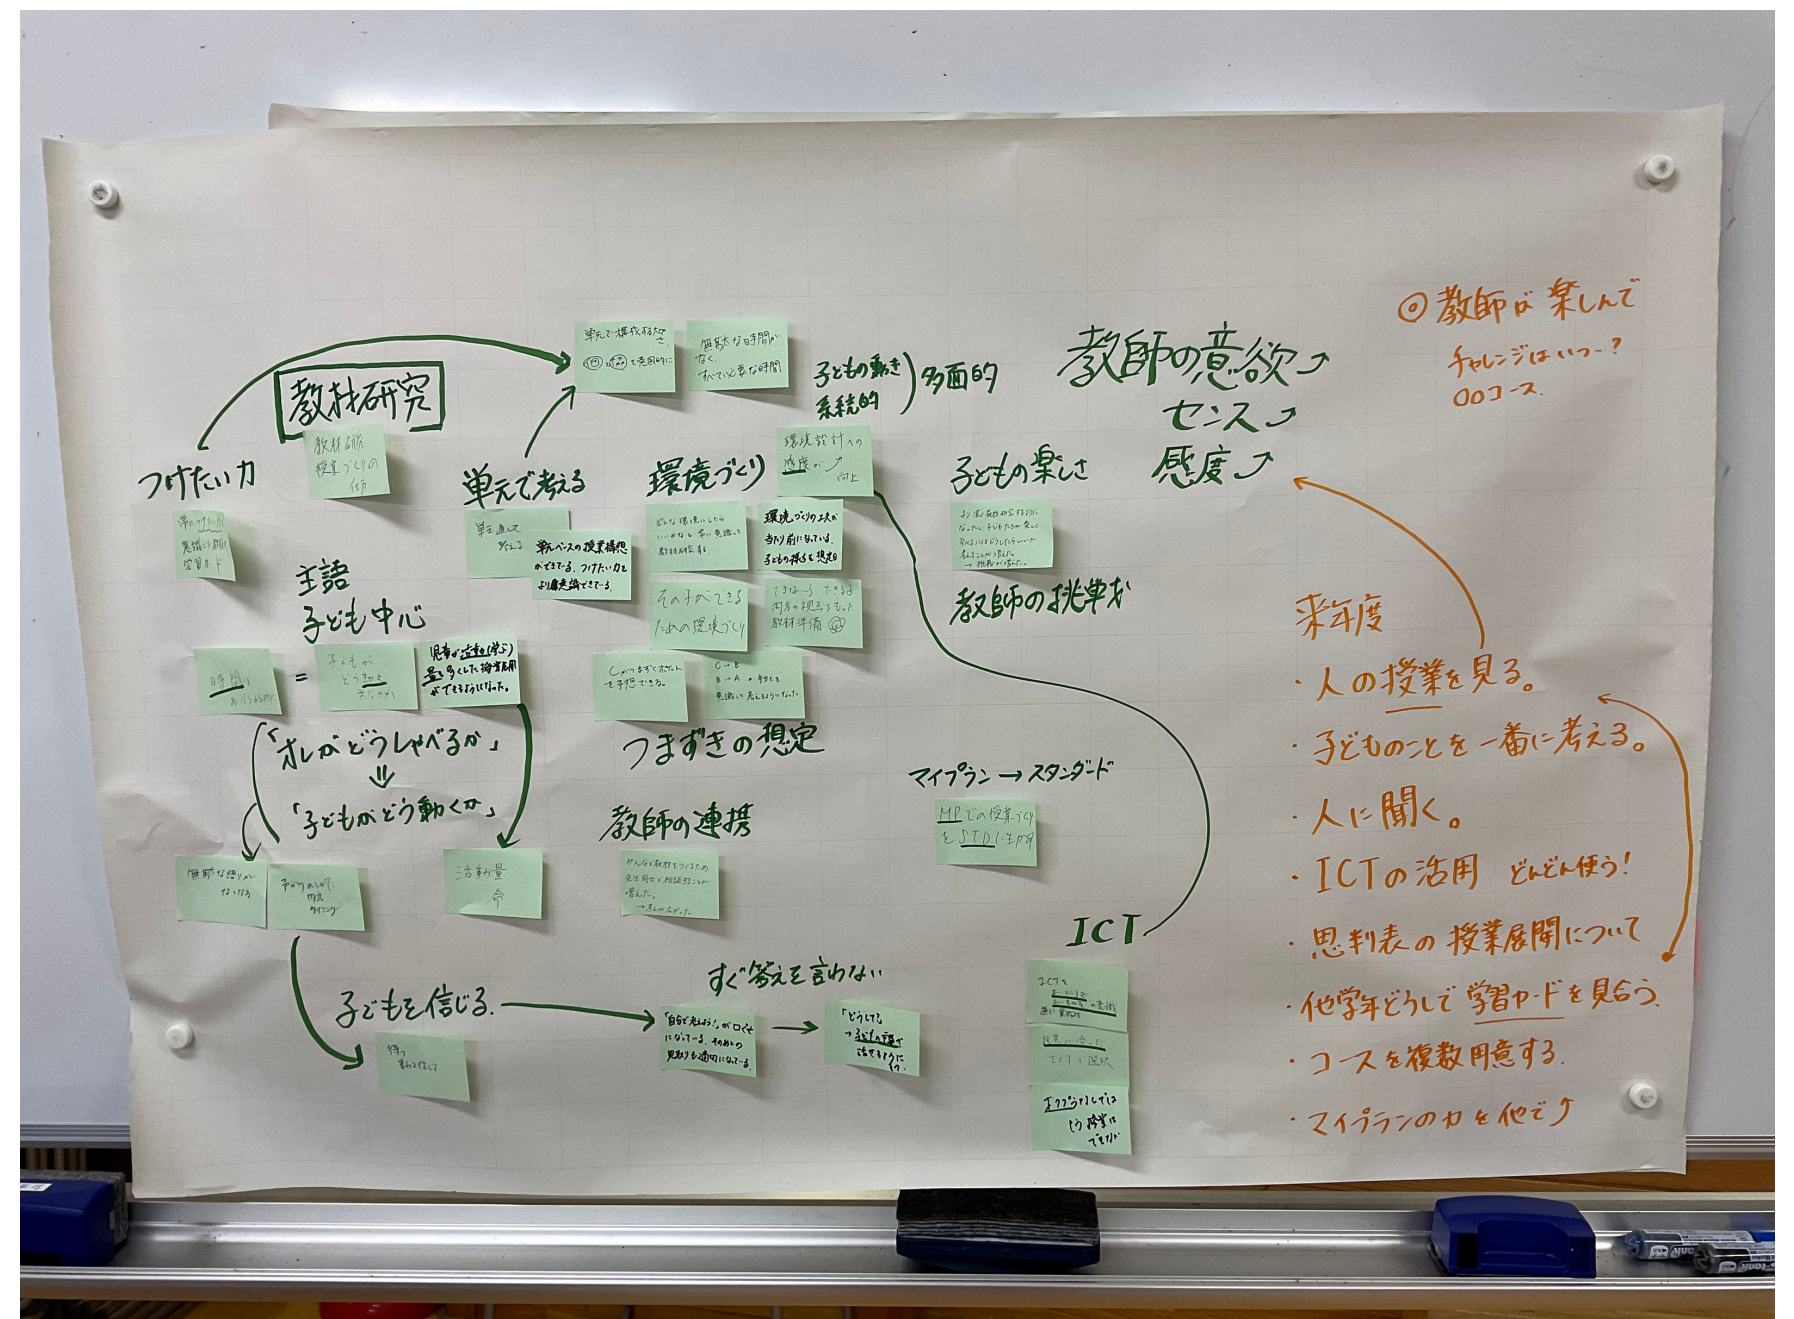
教材研究

教材研究 授業づくりの价

つけたい力

単元の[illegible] 意識した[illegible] 学習カード

単元で授業構想 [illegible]

無駄な時間がなく、すべて必要な時間

単元で考える

単元通して考える

単元ベースの授業構想ができてる。つけたい力をより意識できてる。

子どもの動き 系統的 ) 多面的

環境づくり

環境設計への意識が向上

どんな環境にしたらいいかなと常に意識して教材研究する

環境づくりの工夫が当たり前になっている。子どもの様子を想定

その子がでできるための環境づくり

できない子 できる子 両方の視点をもった教材準備

しっかりまずくポイントを予想できる。

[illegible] 見通しをもてるようになった

つまずきの想定

主語 子ども中心

時間を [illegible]

= 子どもがどう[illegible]

児童が活動(学ぶ)量が多くした授業展開ができるようになった。

「オレがどうしゃべるか」
⇓
「子どもがどう動くか」

無駄な語りがなくなる

子どもの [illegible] 内容 タイミング

活動量 ⇧

教師の連携

みんなで教材をつくったり先生同士の相談することが増えた。→楽しかった。

子どもを信じる。

待つ 子どもを信じて

すぐ答えを言わない

「自分で考えよう」が口ぐせになってる。わからない児童の見取りも適切になってる。

「どうしてる」→子どもの力で話させるようになった。

教師の意欲↗
センス↗
感度↗

子どもの楽しさ

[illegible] 子どもたちが楽しく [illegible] → 挑戦心が高まった

教師の挑戦

マイプラン → スタンダード

MPでの授業づくりをSTDに活用

ICT

ICTで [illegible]

授業に合ったICTを選択

ICTがなくても授業はできるが

◎ 教師が楽しんで

チャレンジはいつ…?
○○コース

来年度
・人の授業を見る。
・子どものことを一番に考える。
・人に聞く。
・ICTの活用 どんどん使う!
・思判表の授業展開について
・他学年どうしで学習カードを見合う。
・コースを複数用意する。
・マイプランの力を伸ばす↑